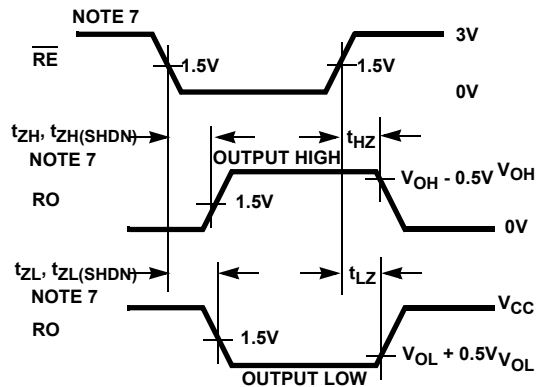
NOTE 7

$\overline{RE}$

1.5V

1.5V

3V

0V

$t_{ZH}$, $t_{ZH(SHDN)}$

NOTE 7

OUTPUT HIGH

$t_{HZ}$

RO

1.5V

$V_{OH}$ - 0.5V $V_{OH}$

0V

$t_{ZL}$, $t_{ZL(SHDN)}$

NOTE 7

$t_{LZ}$

RO

$V_{CC}$

1.5V

$V_{OL}$ + 0.5V $V_{OL}$

OUTPUT LOW